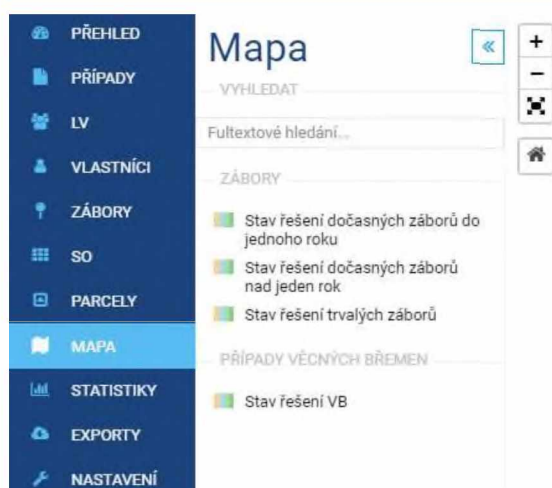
PŘEHLED
PŘÍPADY
LV
VLASTNÍCI
ZÁBORY
SO
PARCELY
MAPA
STATISTIKY
EXPORTY
NASTAVENÍ

Mapa

«

VYHLEDAT

Fultextové hledání...

ZÁBORY

Stav řešení dočasných záborů do jednoho roku
Stav řešení dočasných záborů nad jeden rok
Stav řešení trvalých záborů

PŘÍPADY VĚCNÝCH BŘEMEN

Stav řešení VB

+
−